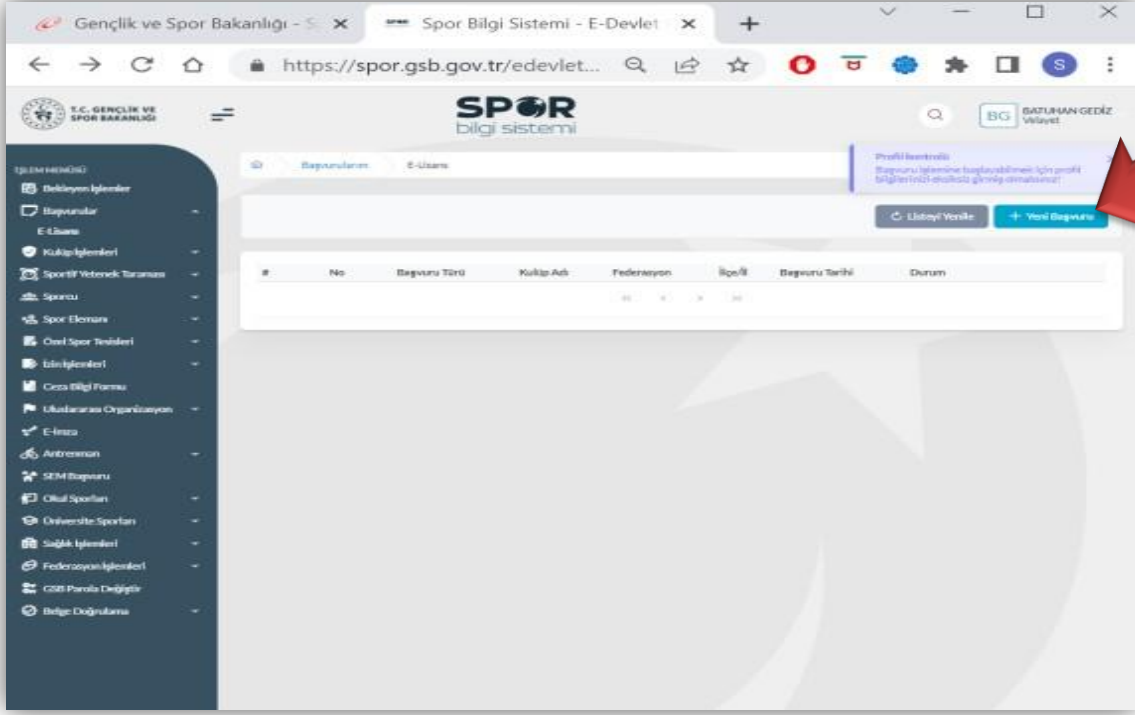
Gençlik ve Spor Bakanlığı - S ×
Spor Bilgi Sistemi - E-Devlet ×
+

https://spor.gsb.gov.tr/edevlet...

S

T.C. GENÇLİK VE SPOR BAKANLIĞI

SPOR bilgi sistemi

BG BATUHAN GEDİZ Velayet

İŞLEM MENÜSÜ
Bekleyen İşlemler
Başvurular
E-Lisans
Kulüp İşlemleri
Sportif Yetenek Taraması
Sporcu
Spor Elemanı
Özel Spor Tesisleri
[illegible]
Ceza Bilgi Formu
Uluslararası Organizasyon
E-İmza
Antrenman
SEM Başvuru
Okul Sporları
Üniversite Sporları
Sağlık İşlemleri
Federasyon İşlemleri
GSB Parola Değiştir
Belge Doğrulama

Başvurularım > E-Lisans

Profil kontrolü
Başvuru işlemine başlayabilmek için profil bilgilerinizi eksiksiz girmiş olmalısınız!

Listeyi Yenile
+ Yeni Başvuru

| # | No | Başvuru Türü | Kulüp Adı | Federasyon | İlçe/İl | Başvuru Tarihi | Durum |
|---|---|---|---|---|---|---|---|